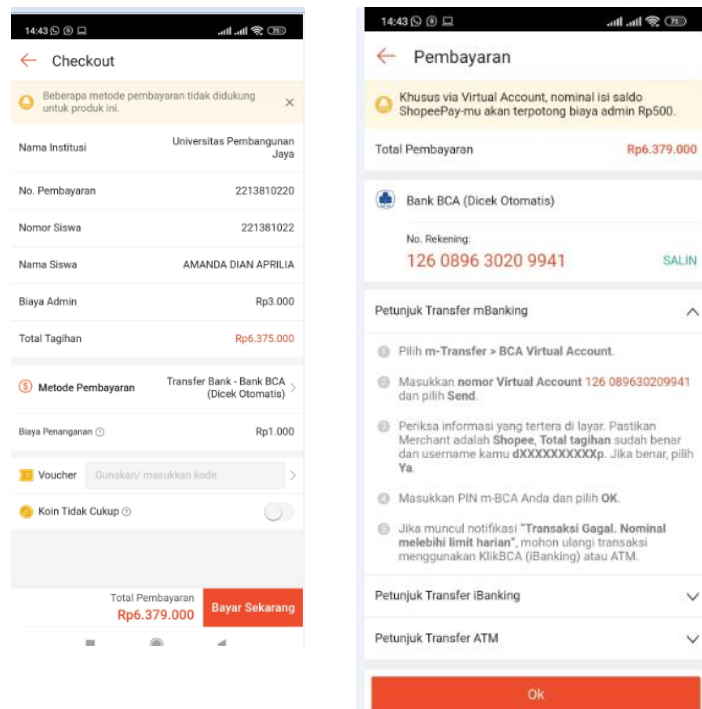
14:43 75

Checkout

Beberapa metode pembayaran tidak didukung untuk produk ini.

| | |
|---|---|
| Nama Institusi | Universitas Pembangunan Jaya |
| No. Pembayaran | 2213810220 |
| Nomor Siswa | 221381022 |
| Nama Siswa | AMANDA DIAN APRILIA |
| Biaya Admin | Rp3.000 |
| Total Tagihan | Rp6.375.000 |

Metode Pembayaran — Transfer Bank - Bank BCA (Dicek Otomatis)

Biaya Penanganan — Rp1.000

Voucher — Gunakan/ masukkan kode

Koin Tidak Cukup

Total Pembayaran
Rp6.379.000
Bayar Sekarang

14:43 75

Pembayaran

Khusus via Virtual Account, nominal isi saldo ShopeePay-mu akan terpotong biaya admin Rp500.

Total Pembayaran — Rp6.379.000

Bank BCA (Dicek Otomatis)

No. Rekening:
126 0896 3020 9941
SALIN

Petunjuk Transfer mBanking

1. Pilih m-Transfer > BCA Virtual Account.
2. Masukkan nomor Virtual Account 126 089630209941 dan pilih Send.
3. Periksa informasi yang tertera di layar. Pastikan Merchant adalah Shopee, Total tagihan sudah benar dan username kamu dXXXXXXXXXXp. Jika benar, pilih Ya.
4. Masukkan PIN m-BCA Anda dan pilih OK.
5. Jika muncul notifikasi "Transaksi Gagal. Nominal melebihi limit harian", mohon ulangi transaksi menggunakan KlikBCA (iBanking) atau ATM.

Petunjuk Transfer iBanking

Petunjuk Transfer ATM

Ok